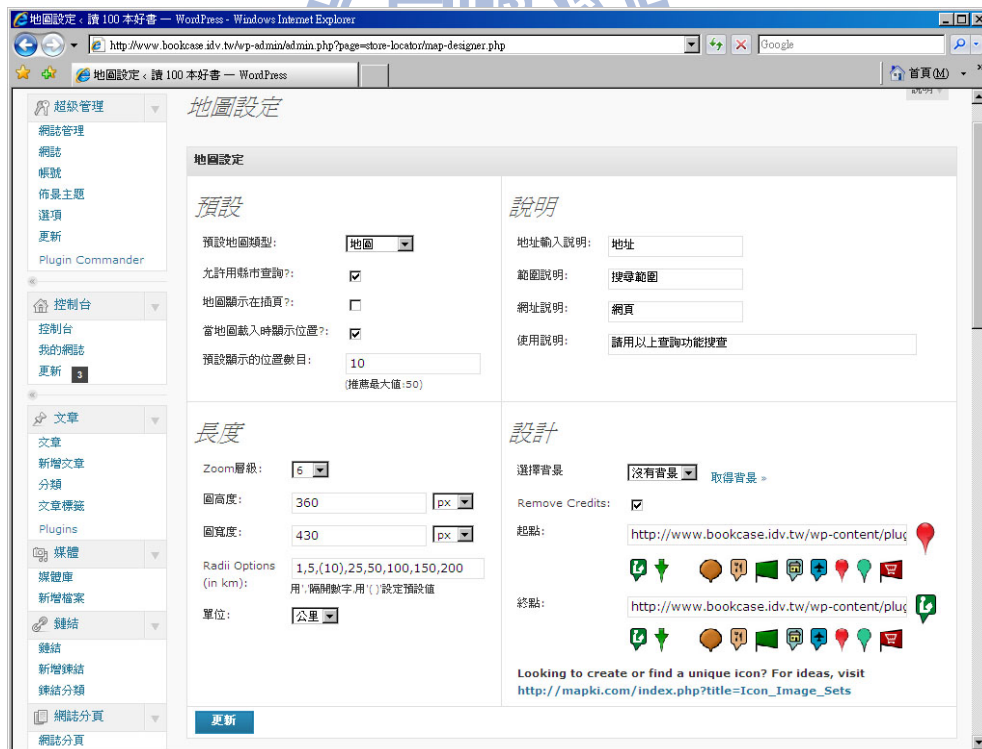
地圖設定 ‹ 讀 100 本好書 — WordPress - Windows Internet Explorer

http://www.bookcase.idv.tw/wp-admin/admin.php?page=store-locator/map-designer.php

Google

地圖設定 ‹ 讀 100 本好書 — WordPress

首頁(M)

說明

超級管理
網誌管理
網誌
帳號
佈景主題
選項
更新
Plugin Commander

控制台
控制台
我的網誌
更新 3

文章
文章
新增文章
分類
文章標籤
Plugins

媒體
媒體庫
新增檔案

鏈結
鏈結
新增鏈結
鏈結分類

網誌分頁
網誌分頁

地圖設定

地圖設定

預設

預設地圖類型: 地圖
允許用縣市查詢?: ☑
地圖顯示在插頁?: ☐
當地圖載入時顯示位置?: ☑
預設顯示的位置數目: 10
(推薦最大值:50)

說明

地址輸入說明: 地址
範圍說明: 搜尋範圍
網址說明: 網頁
使用說明: 請用以上查詢功能搜查

長度

Zoom層級: 6
圖高度: 360 px
圖寬度: 430 px
Radii Options (in km): 1,5,(10),25,50,100,150,200
用','隔開數字,用'( )'設定預設值
單位: 公里

設計

選擇背景 沒有背景 取得背景 »
Remove Credits: ☑
起點: http://www.bookcase.idv.tw/wp-content/plug
終點: http://www.bookcase.idv.tw/wp-content/plug

Looking to create or find a unique icon? For ideas, visit
http://mapki.com/index.php?title=Icon_Image_Sets

更新